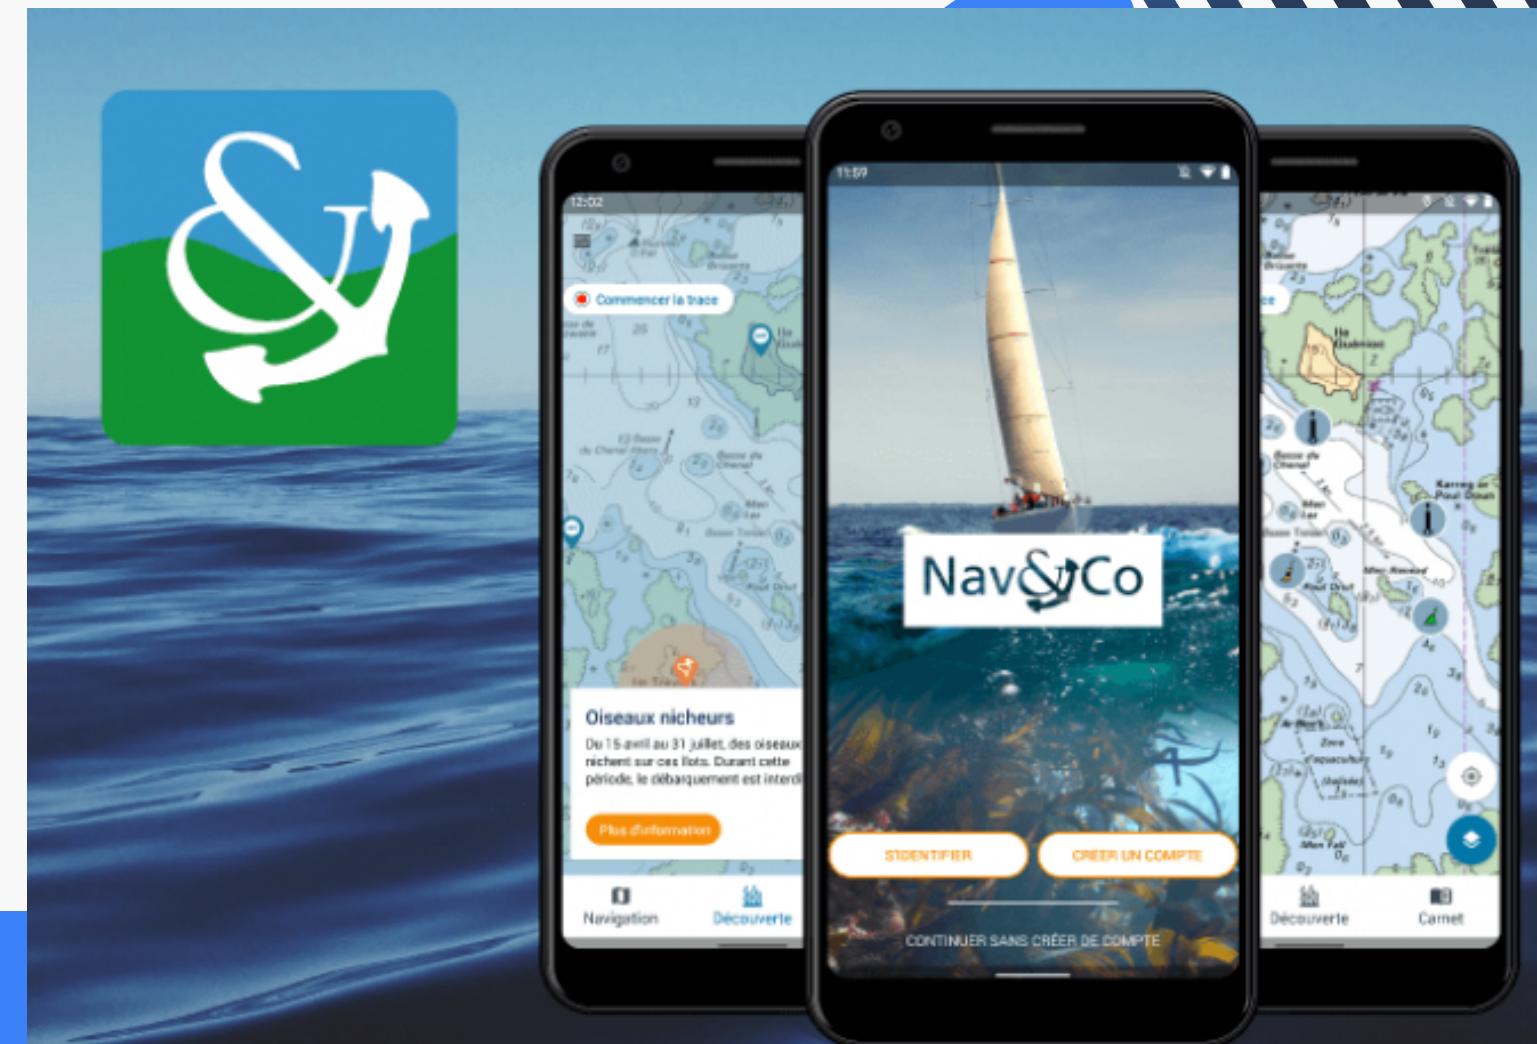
12:02

Commencer la trace

Oiseaux nicheurs

Du 15 avril au 31 juillet, des oiseaux nichent sur ces îlots. Durant cette période, le débarquement est interdi

Plus d'information

Navigation

Découverte

11:59

Nav&Co

S'IDENTIFIER

CRÉER UN COMPTE

CONTINUER SANS CRÉER DE COMPTE

Découverte

Carnet